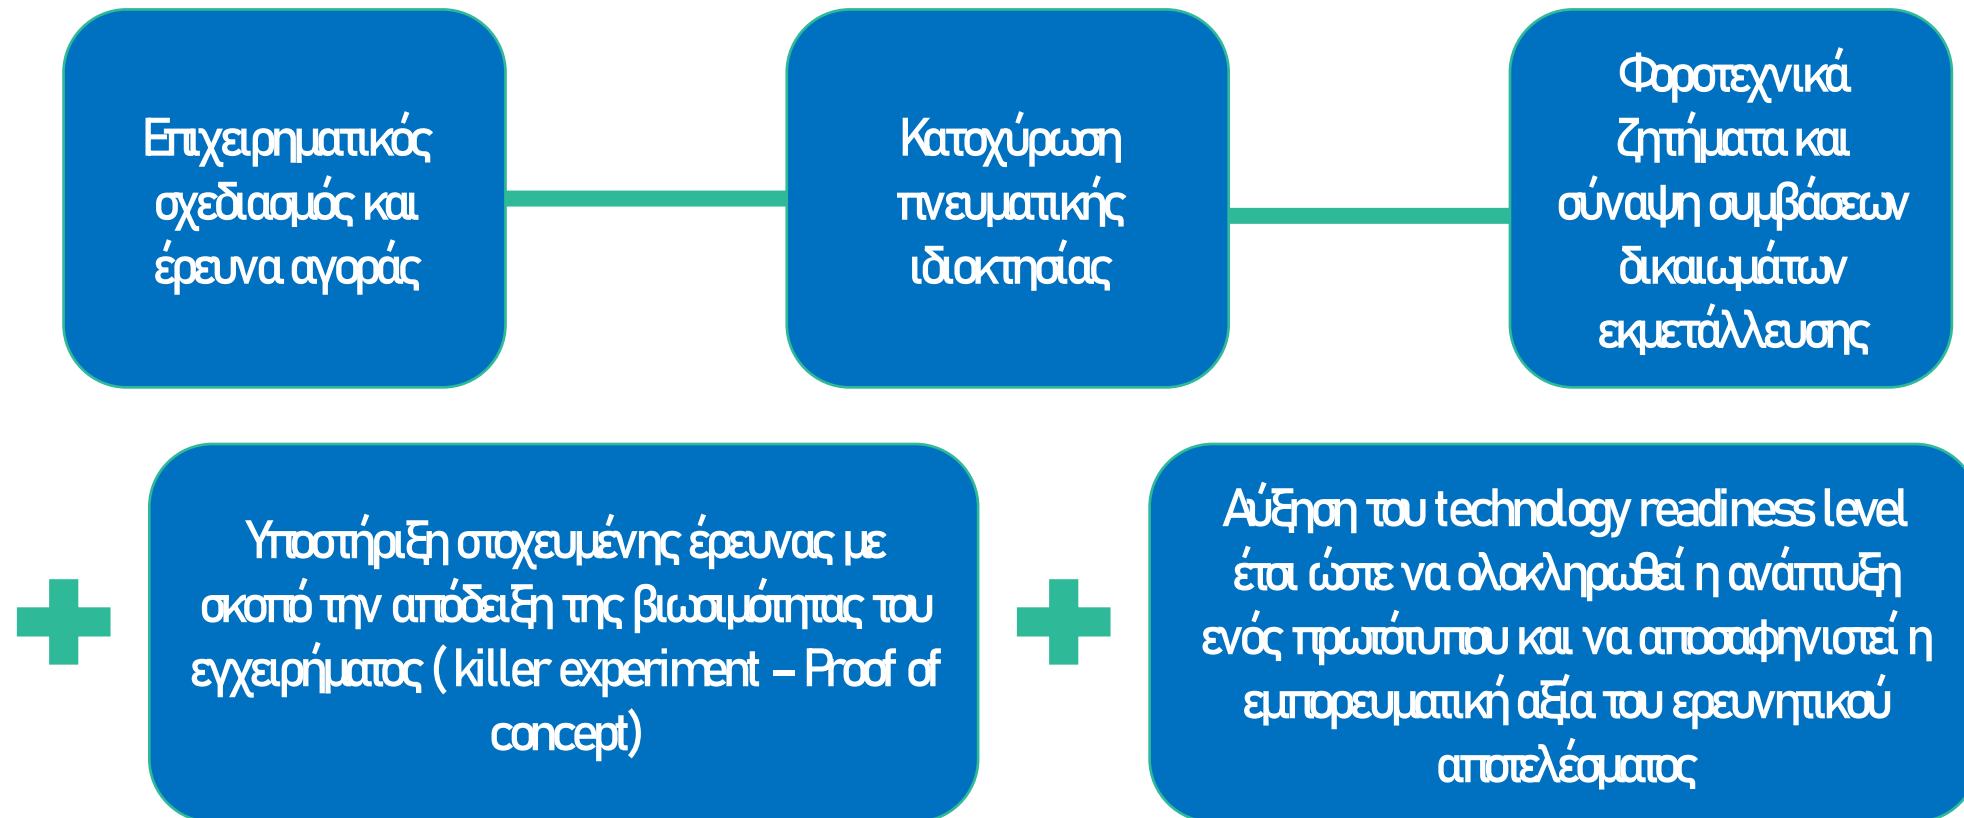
Επιχειρηματικός σχεδιασμός και έρευνα αγοράς

Κατοχύρωση πνευματικής ιδιοκτησίας

Φοροτεχνικά ζητήματα και σύναψη συμβάσεων δικαιωμάτων εκμετάλλευσης

Υποστήριξη στοχευμένης έρευνας με σκοπό την απόδειξη της βιωσιμότητας του εγχειρήματος ( killer experiment – Proof of concept)

Αύξηση του technology readiness level έτσι ώστε να ολοκληρωθεί η ανάπτυξη ενός πρωτότυπου και να αποσαφηνιστεί η εμπορευματική αξία του ερευνητικού αποτελέσματος